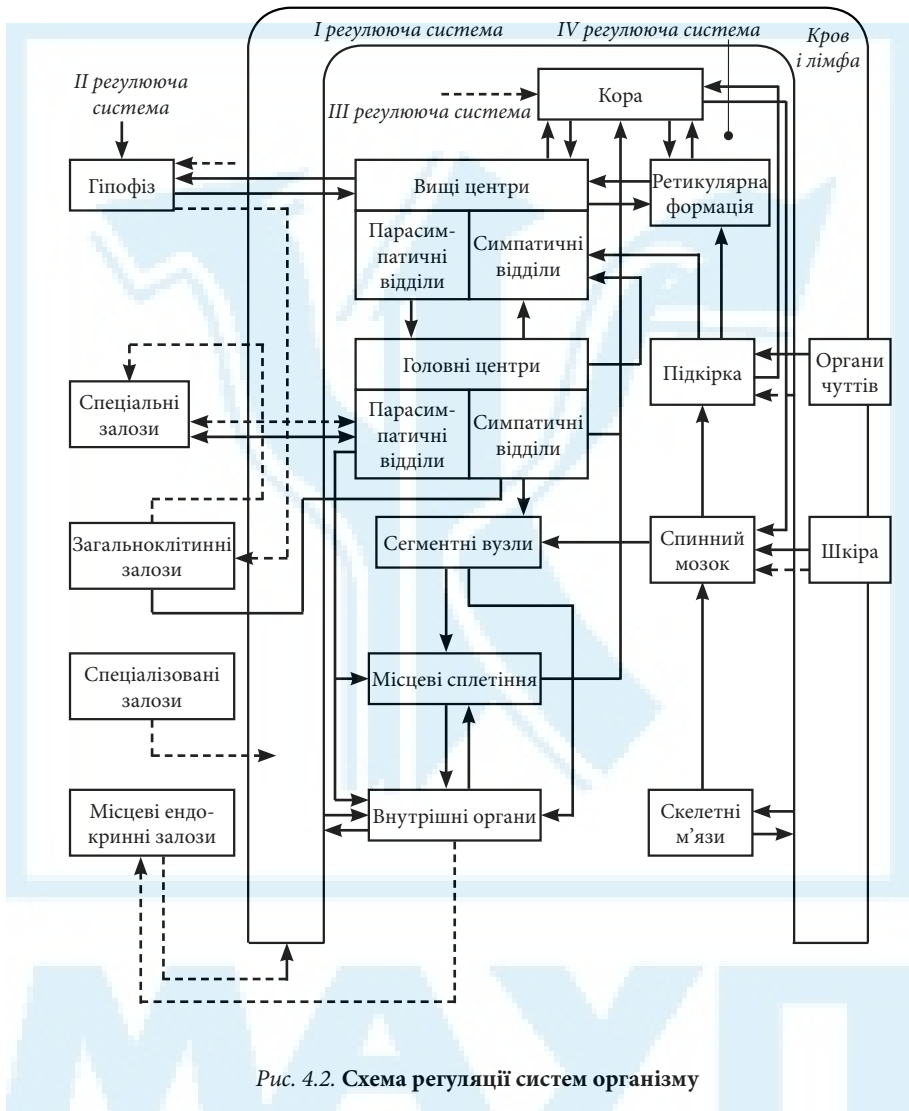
I регулююча система

IV регулююча система

Кров і лімфа

II регулююча система

III регулююча система

Кора

Гіпофіз

Вищі центри

Ретикулярна формація

Парасимпатичні відділи

Симпатичні відділи

Головні центри

Підкірка

Органи чуттів

Спеціальні залози

Парасимпатичні відділи

Симпатичні відділи

Сегментні вузли

Спинний мозок

Шкіра

Загальноклітинні залози

Спеціалізовані залози

Місцеві сплетіння

Місцеві ендокринні залози

Внутрішні органи

Скелетні м’язи

Рис. 4.2. Схема регуляції систем організму